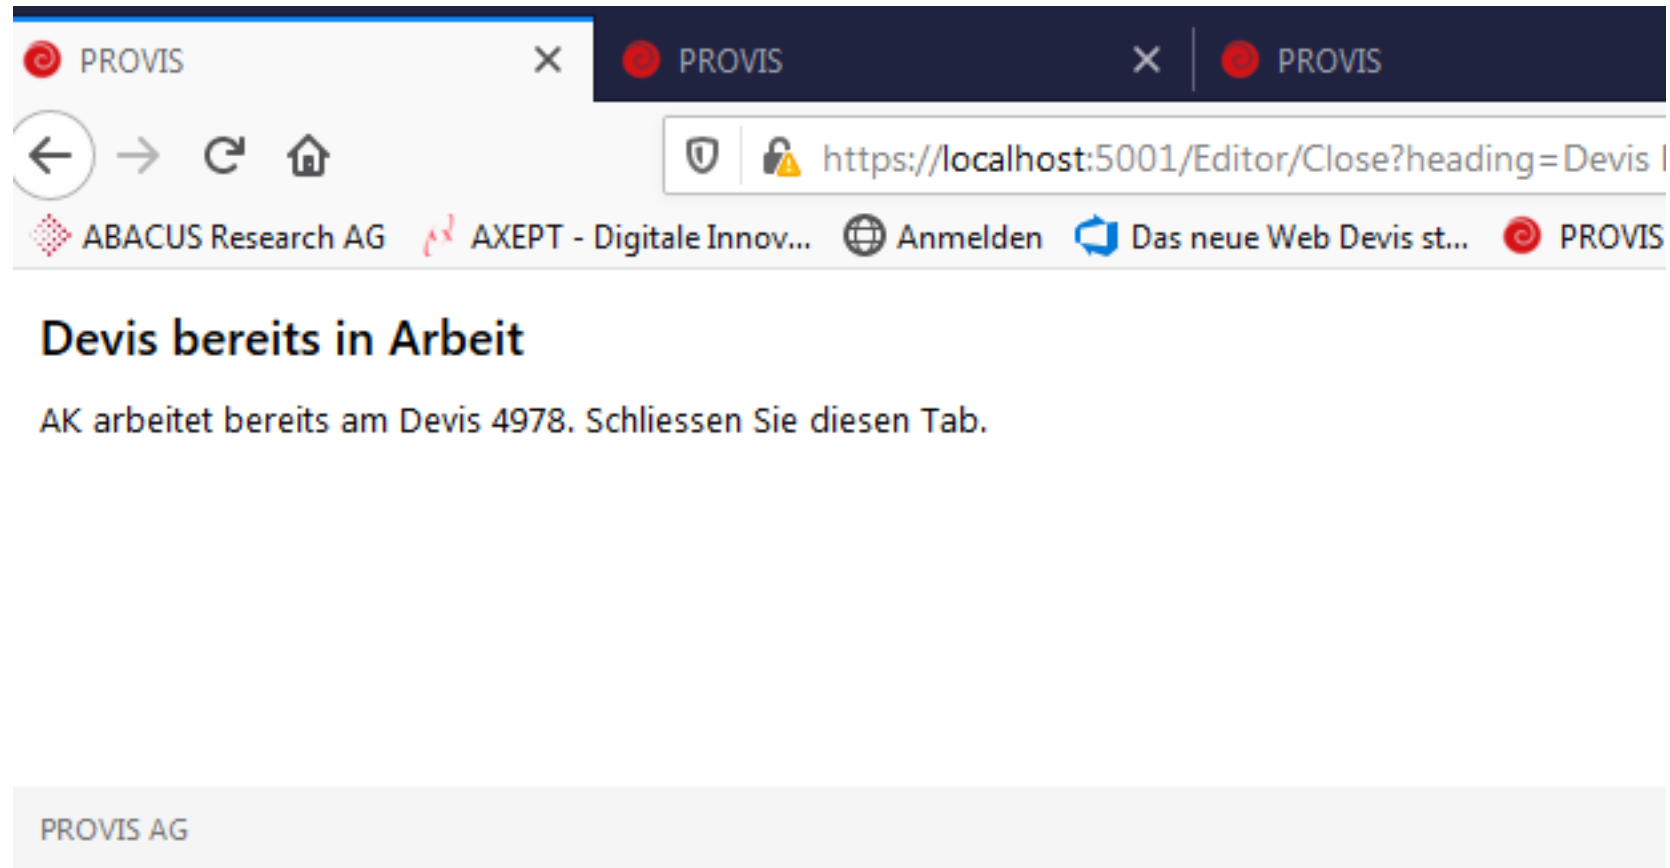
PROVIS ×
PROVIS ×
PROVIS

https://localhost:5001/Editor/Close?heading=Devis

ABACUS Research AG
AXEPT - Digitale Innov...
Anmelden
Das neue Web Devis st...
PROVIS

Devis bereits in Arbeit

AK arbeitet bereits am Devis 4978. Schliessen Sie diesen Tab.

PROVIS AG